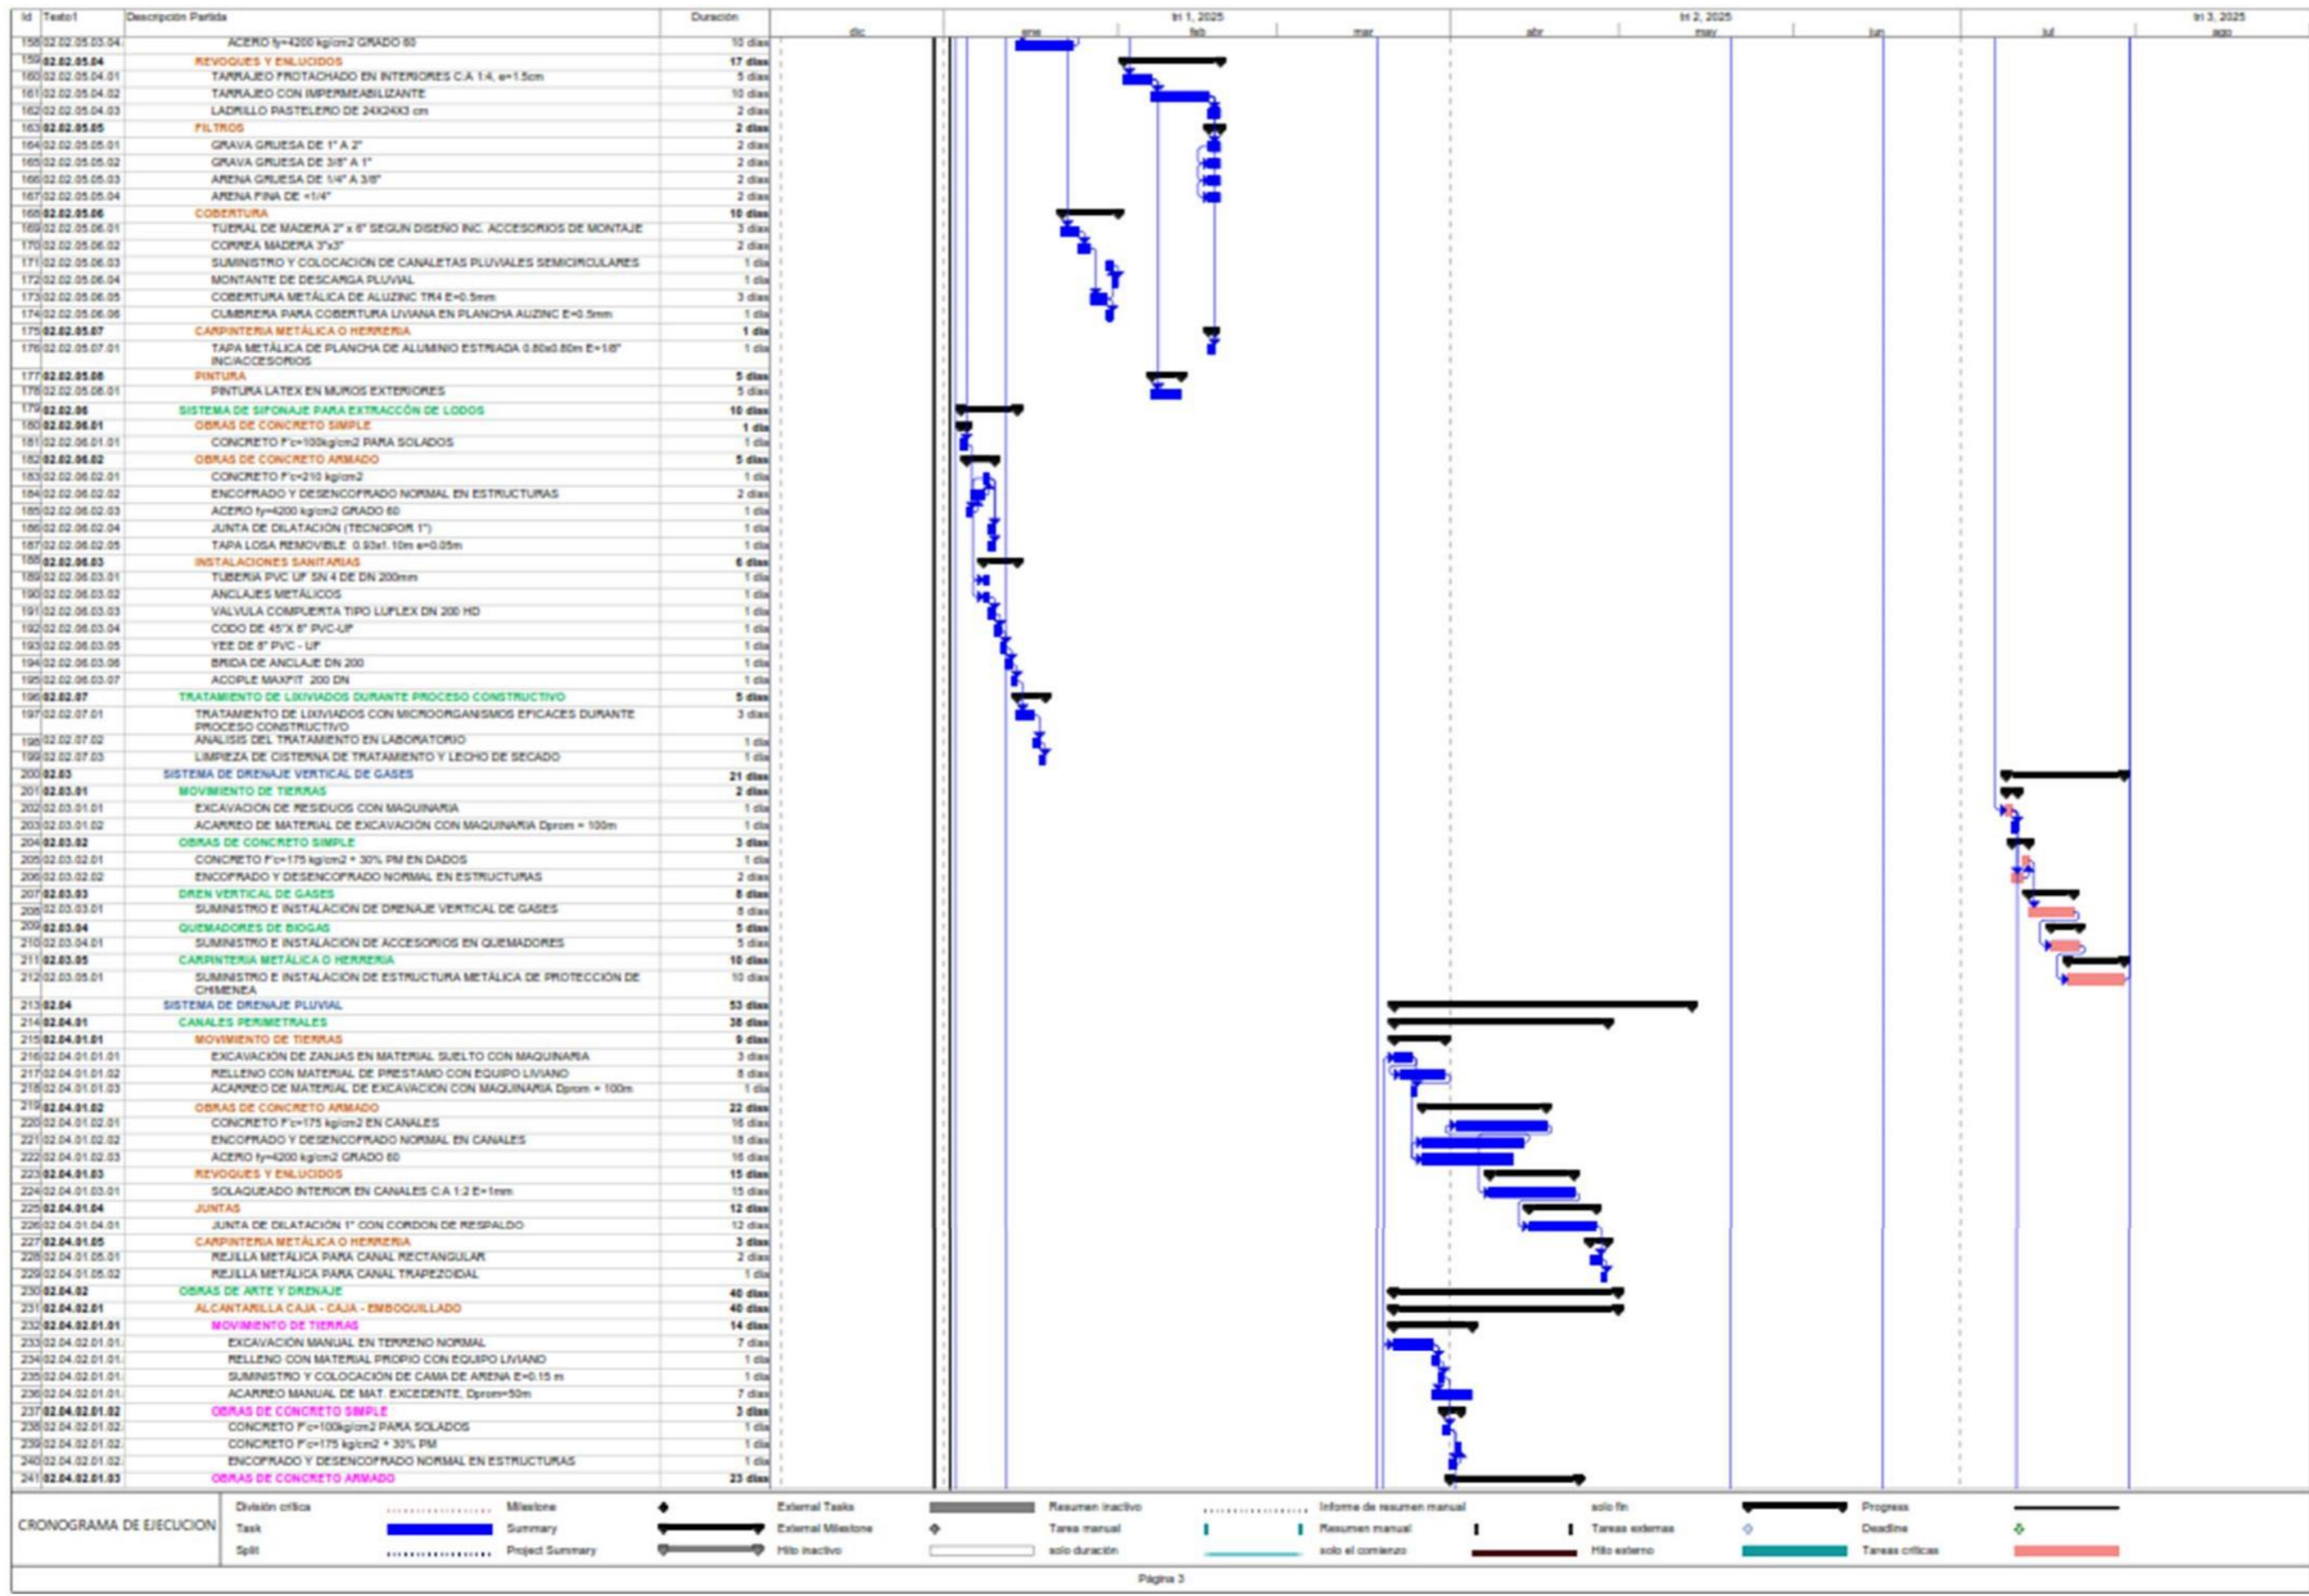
| Id | Texto1 | Descripción Partida | Duración |
|---|---|---|---|
| 158 | 02.02.05.03.04 | ACERO fy=4200 kg/cm2 GRADO 60 | 10 días |
| 159 | 02.02.05.04 | REVOQUES Y ENLUCIDOS | 17 días |
| 160 | 02.02.05.04.01 | TARRAJEO FROTACHADO EN INTERIORES C:A 1:4, e=1.5cm | 5 días |
| 161 | 02.02.05.04.02 | TARRAJEO CON IMPERMEABILIZANTE | 10 días |
| 162 | 02.02.05.04.03 | LADRILLO PASTELERO DE 24X24X3 cm | 2 días |
| 163 | 02.02.05.05 | FILTROS | 2 días |
| 164 | 02.02.05.05.01 | GRAVA GRUESA DE 1" A 2" | 2 días |
| 165 | 02.02.05.05.02 | GRAVA GRUESA DE 3/8" A 1" | 2 días |
| 166 | 02.02.05.05.03 | ARENA GRUESA DE 1/4" A 3/8" | 2 días |
| 167 | 02.02.05.05.04 | ARENA FINA DE <1/4" | 2 días |
| 168 | 02.02.05.06 | COBERTURA | 10 días |
| 169 | 02.02.05.06.01 | TIJERAL DE MADERA 2" x 6" SEGUN DISEÑO INC. ACCESORIOS DE MONTAJE | 3 días |
| 170 | 02.02.05.06.02 | CORREA MADERA 3"x3" | 2 días |
| 171 | 02.02.05.06.03 | SUMINISTRO Y COLOCACION DE CANALETAS PLUVIALES SEMICIRCULARES | 1 día |
| 172 | 02.02.05.06.04 | MONTANTE DE DESCARGA PLUVIAL | 1 día |
| 173 | 02.02.05.06.05 | COBERTURA METÁLICA DE ALUZINC TR4 E=0.5mm | 3 días |
| 174 | 02.02.05.06.06 | CUMBRERA PARA COBERTURA LIVIANA EN PLANCHA AUZINC E=0.5mm | 1 día |
| 175 | 02.02.05.07 | CARPINTERIA METÁLICA O HERRERIA | 1 día |
| 176 | 02.02.05.07.01 | TAPA METÁLICA DE PLANCHA DE ALUMINIO ESTRIADA 0.80x0.80m E=1/8" INC/ACCESORIOS | 1 día |
| 177 | 02.02.05.08 | PINTURA | 5 días |
| 178 | 02.02.05.08.01 | PINTURA LATEX EN MUROS EXTERIORES | 5 días |
| 179 | 02.02.06 | SISTEMA DE SIFONAJE PARA EXTRACCÓN DE LODOS | 10 días |
| 180 | 02.02.06.01 | OBRAS DE CONCRETO SIMPLE | 1 día |
| 181 | 02.02.06.01.01 | CONCRETO F'c=100kg/cm2 PARA SOLADOS | 1 día |
| 182 | 02.02.06.02 | OBRAS DE CONCRETO ARMADO | 5 días |
| 183 | 02.02.06.02.01 | CONCRETO F'c=210 kg/cm2 | 1 día |
| 184 | 02.02.06.02.02 | ENCOFRADO Y DESENCOFRADO NORMAL EN ESTRUCTURAS | 2 días |
| 185 | 02.02.06.02.03 | ACERO fy=4200 kg/cm2 GRADO 60 | 1 día |
| 186 | 02.02.06.02.04 | JUNTA DE DILATACIÓN (TECNOPOR 1") | 1 día |
| 187 | 02.02.06.02.05 | TAPA LOSA REMOVIBLE 0.93x1.10m e=0.05m | 1 día |
| 188 | 02.02.06.03 | INSTALACIONES SANITARIAS | 6 días |
| 189 | 02.02.06.03.01 | TUBERIA PVC UF SN 4 DE DN 200mm | 1 día |
| 190 | 02.02.06.03.02 | ANCLAJES METÁLICOS | 1 día |
| 191 | 02.02.06.03.03 | VALVULA COMPUERTA TIPO LUFLEX DN 200 HD | 1 día |
| 192 | 02.02.06.03.04 | CODO DE 45°X 8" PVC-UF | 1 día |
| 193 | 02.02.06.03.05 | YEE DE 8" PVC - UF | 1 día |
| 194 | 02.02.06.03.06 | BRIDA DE ANCLAJE DN 200 | 1 día |
| 195 | 02.02.06.03.07 | ACOPLE MAXFIT 200 DN | 1 día |
| 196 | 02.02.07 | TRATAMIENTO DE LIXIVIADOS DURANTE PROCESO CONSTRUCTIVO | 5 días |
| 197 | 02.02.07.01 | TRATAMIENTO DE LIXIVIADOS CON MICROORGANISMOS EFICACES DURANTE PROCESO CONSTRUCTIVO | 3 días |
| 198 | 02.02.07.02 | ANALISIS DEL TRATAMIENTO EN LABORATORIO | 1 día |
| 199 | 02.02.07.03 | LIMPIEZA DE CISTERNA DE TRATAMIENTO Y LECHO DE SECADO | 1 día |
| 200 | 02.03 | SISTEMA DE DRENAJE VERTICAL DE GASES | 21 días |
| 201 | 02.03.01 | MOVIMIENTO DE TIERRAS | 2 días |
| 202 | 02.03.01.01 | EXCAVACION DE RESIDUOS CON MAQUINARIA | 1 día |
| 203 | 02.03.01.02 | ACARREO DE MATERIAL DE EXCAVACION CON MAQUINARIA Dprom = 100m | 1 día |
| 204 | 02.03.02 | OBRAS DE CONCRETO SIMPLE | 3 días |
| 205 | 02.03.02.01 | CONCRETO F'c=175 kg/cm2 + 30% PM EN DADOS | 1 día |
| 206 | 02.03.02.02 | ENCOFRADO Y DESENCOFRADO NORMAL EN ESTRUCTURAS | 2 días |
| 207 | 02.03.03 | DREN VERTICAL DE GASES | 8 días |
| 208 | 02.03.03.01 | SUMINISTRO E INSTALACION DE DRENAJE VERTICAL DE GASES | 8 días |
| 209 | 02.03.04 | QUEMADORES DE BIOGAS | 5 días |
| 210 | 02.03.04.01 | SUMINISTRO E INSTALACION DE ACCESORIOS EN QUEMADORES | 5 días |
| 211 | 02.03.05 | CARPINTERIA METÁLICA O HERRERIA | 10 días |
| 212 | 02.03.05.01 | SUMINISTRO E INSTALACION DE ESTRUCTURA METÁLICA DE PROTECCIÓN DE CHIMENEA | 10 días |
| 213 | 02.04 | SISTEMA DE DRENAJE PLUVIAL | 53 días |
| 214 | 02.04.01 | CANALES PERIMETRALES | 38 días |
| 215 | 02.04.01.01 | MOVIMIENTO DE TIERRAS | 9 días |
| 216 | 02.04.01.01.01 | EXCAVACIÓN DE ZANJAS EN MATERIAL SUELTO CON MAQUINARIA | 3 días |
| 217 | 02.04.01.01.02 | RELLENO CON MATERIAL DE PRESTAMO CON EQUIPO LIVIANO | 6 días |
| 218 | 02.04.01.01.03 | ACARREO DE MATERIAL DE EXCAVACION CON MAQUINARIA Dprom = 100m | 1 día |
| 219 | 02.04.01.02 | OBRAS DE CONCRETO ARMADO | 22 días |
| 220 | 02.04.01.02.01 | CONCRETO F'c=175 kg/cm2 EN CANALES | 16 días |
| 221 | 02.04.01.02.02 | ENCOFRADO Y DESENCOFRADO NORMAL EN CANALES | 18 días |
| 222 | 02.04.01.02.03 | ACERO fy=4200 kg/cm2 GRADO 60 | 16 días |
| 223 | 02.04.01.03 | REVOQUES Y ENLUCIDOS | 15 días |
| 224 | 02.04.01.03.01 | SOLAQUEADO INTERIOR EN CANALES C:A 1:2 E=1mm | 15 días |
| 225 | 02.04.01.04 | JUNTAS | 12 días |
| 226 | 02.04.01.04.01 | JUNTA DE DILATACIÓN 1" CON CORDON DE RESPALDO | 12 días |
| 227 | 02.04.01.05 | CARPINTERIA METÁLICA O HERRERIA | 3 días |
| 228 | 02.04.01.05.01 | REJILLA METÁLICA PARA CANAL RECTANGULAR | 2 días |
| 229 | 02.04.01.05.02 | REJILLA METÁLICA PARA CANAL TRAPEZOIDAL | 1 día |
| 230 | 02.04.02 | OBRAS DE ARTE Y DRENAJE | 40 días |
| 231 | 02.04.02.01 | ALCANTARILLA CAJA - CAJA - EMBOQUILLADO | 40 días |
| 232 | 02.04.02.01.01 | MOVIMIENTO DE TIERRAS | 14 días |
| 233 | 02.04.02.01.01. | EXCAVACIÓN MANUAL EN TERRENO NORMAL | 7 días |
| 234 | 02.04.02.01.01. | RELLENO CON MATERIAL PROPIO CON EQUIPO LIVIANO | 1 día |
| 235 | 02.04.02.01.01. | SUMINISTRO Y COLOCACIÓN DE CAMA DE ARENA E=0.15 m | 1 día |
| 236 | 02.04.02.01.01. | ACARREO MANUAL DE MAT. EXCEDENTE, Dprom=50m | 7 días |
| 237 | 02.04.02.01.02 | OBRAS DE CONCRETO SIMPLE | 3 días |
| 238 | 02.04.02.01.02. | CONCRETO F'c=100kg/cm2 PARA SOLADOS | 1 día |
| 239 | 02.04.02.01.02. | CONCRETO F'c=175 kg/cm2 + 30% PM | 1 día |
| 240 | 02.04.02.01.02. | ENCOFRADO Y DESENCOFRADO NORMAL EN ESTRUCTURAS | 1 día |
| 241 | 02.04.02.01.03 | OBRAS DE CONCRETO ARMADO | 23 días |

dic | trі 1, 2025 ene feb mar | trі 2, 2025 abr may jun | trі 3, 2025 jul ago

CRONOGRAMA DE EJECUCION

División crítica | Milestone | External Tasks | Resumen inactivo | Informe de resumen manual | solo fin | Progress
Task | Summary | External Milestone | Tarea manual | Resumen manual | Tareas externas | Deadline
Split | Project Summary | Hito inactivo | solo duración | solo el comienzo | Hito externo | Tareas críticas

Página 3